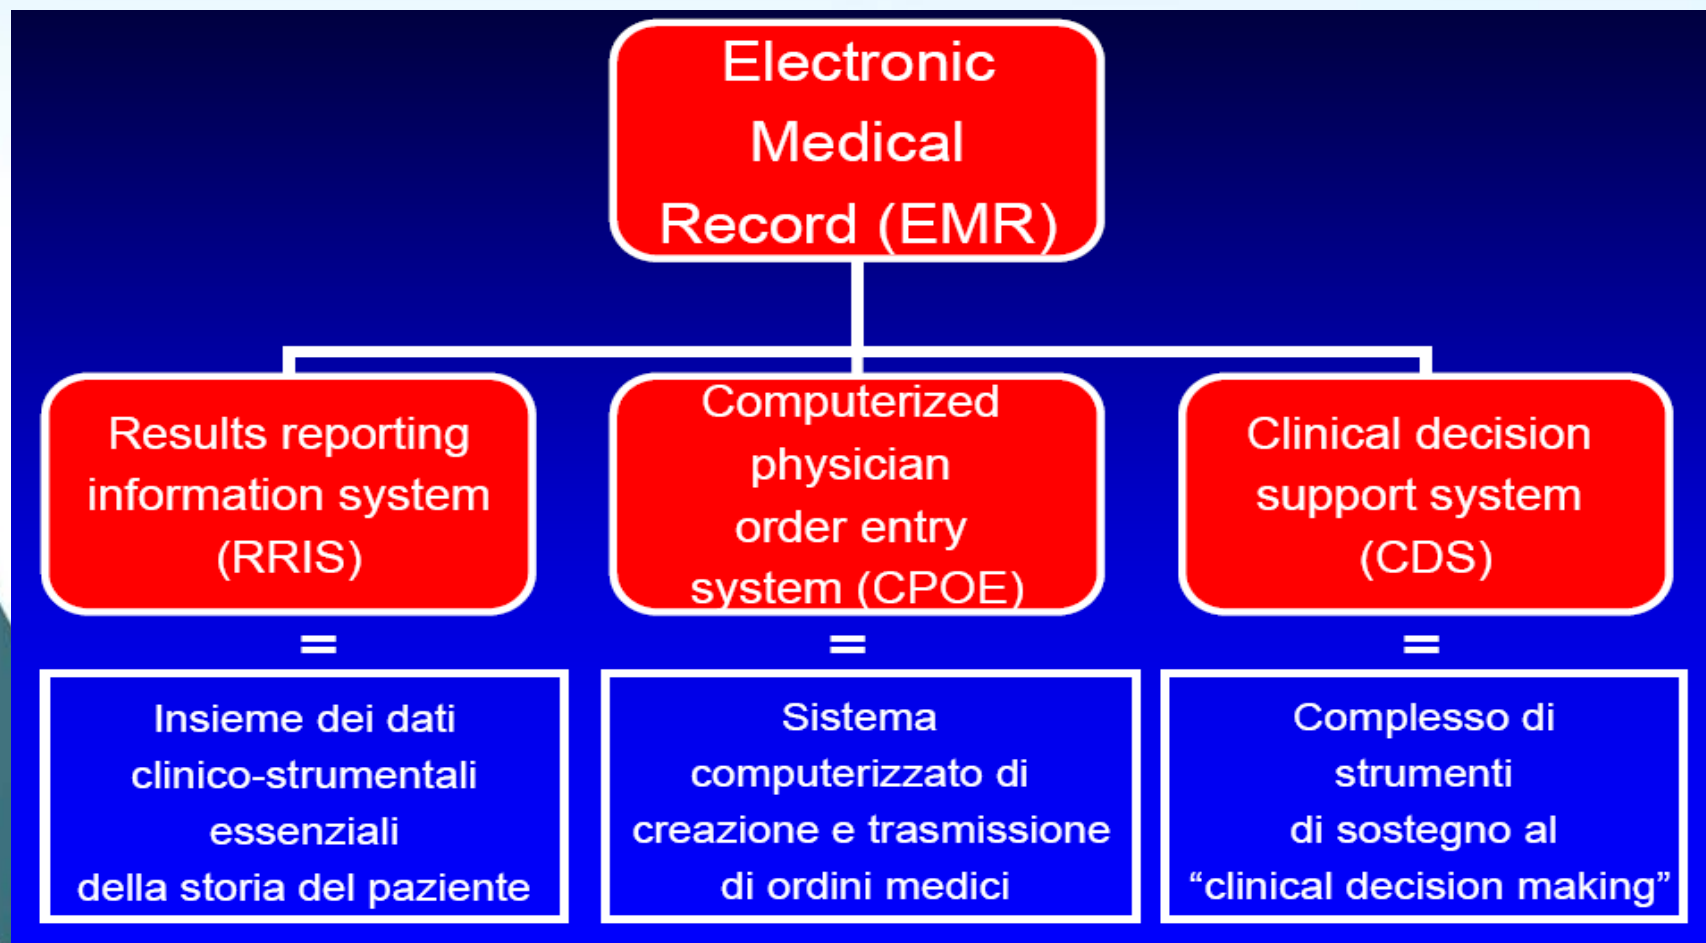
Electronic Medical Record (EMR)

Results reporting information system (RRIS)

=

Insieme dei dati clinico-strumentali essenziali della storia del paziente

Computerized physician order entry system (CPOE)

=

Sistema computerizzato di creazione e trasmissione di ordini medici

Clinical decision support system (CDS)

=

Complesso di strumenti di sostegno al “clinical decision making”